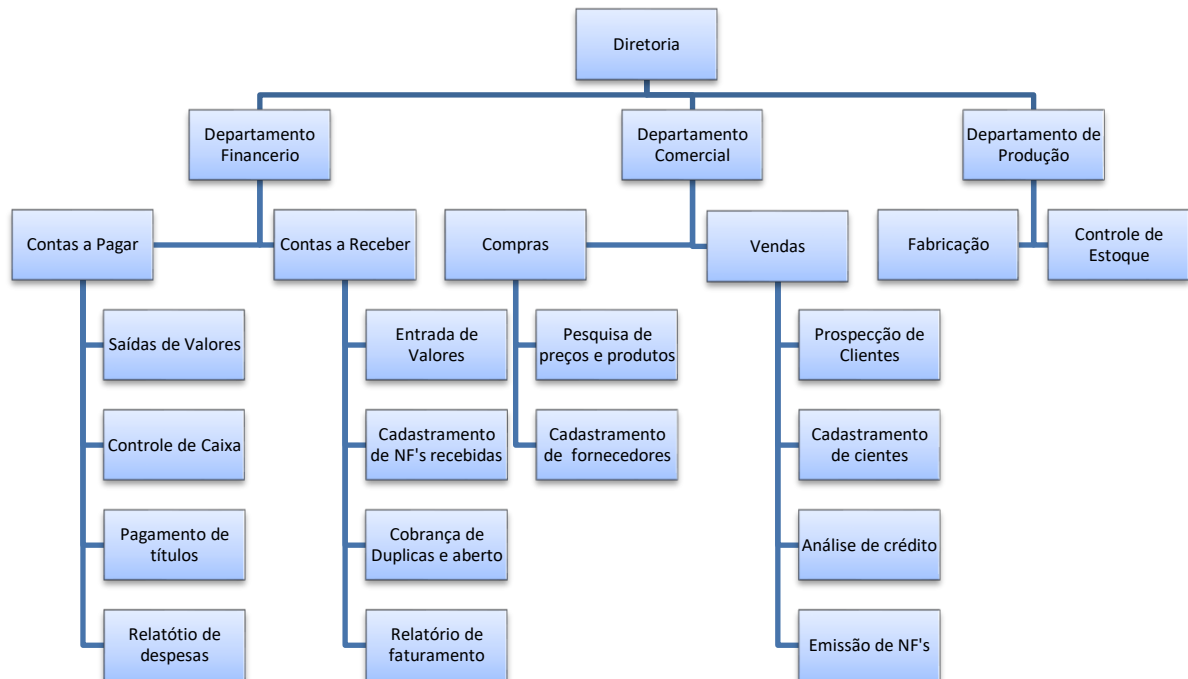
Diretoria

Departamento Financerio

Departamento Comercial

Departamento de Produção

Contas a Pagar

Contas a Receber

Compras

Vendas

Fabricação

Controle de Estoque

Saídas de Valores

Controle de Caixa

Pagamento de títulos

Relatótio de despesas

Entrada de Valores

Cadastramento de NF's recebidas

Cobrança de Duplicas e aberto

Relatório de faturamento

Pesquisa de preços e produtos

Cadastramento de fornecedores

Prospecção de Clientes

Cadastramento de cientes

Análise de crédito

Emissão de NF's